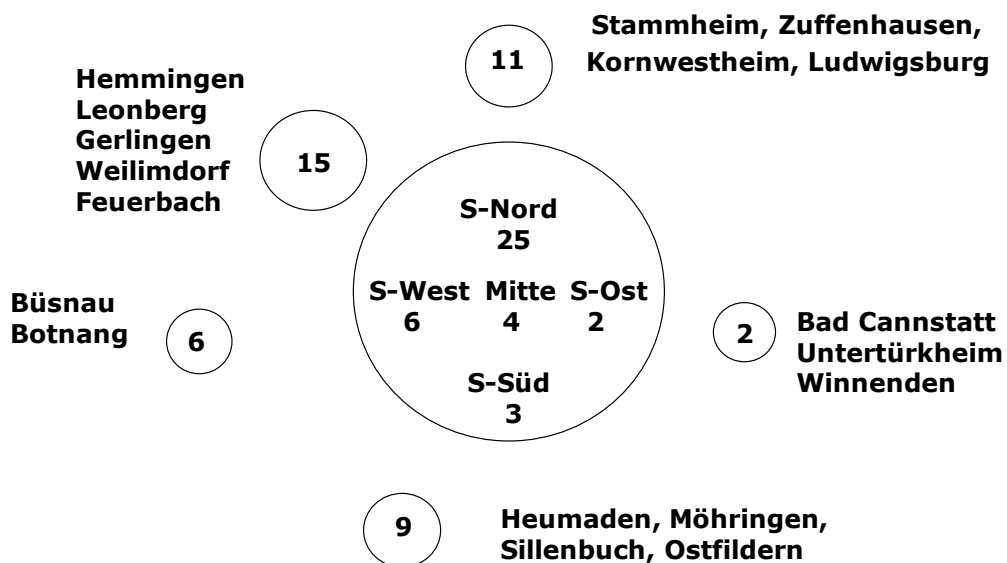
11

Stammheim, Zuffenhausen, Kornwestheim, Ludwigsburg

Hemmingen
Leonberg
Gerlingen
Weilimdorf
Feuerbach

15

S-Nord
25

S-West
6

Mitte
4

S-Ost
2

S-Süd
3

Büsnau
Botnang

6

2

Bad Cannstatt
Untertürkheim
Winnenden

9

Heumaden, Möhringen, Sillenbuch, Ostfildern